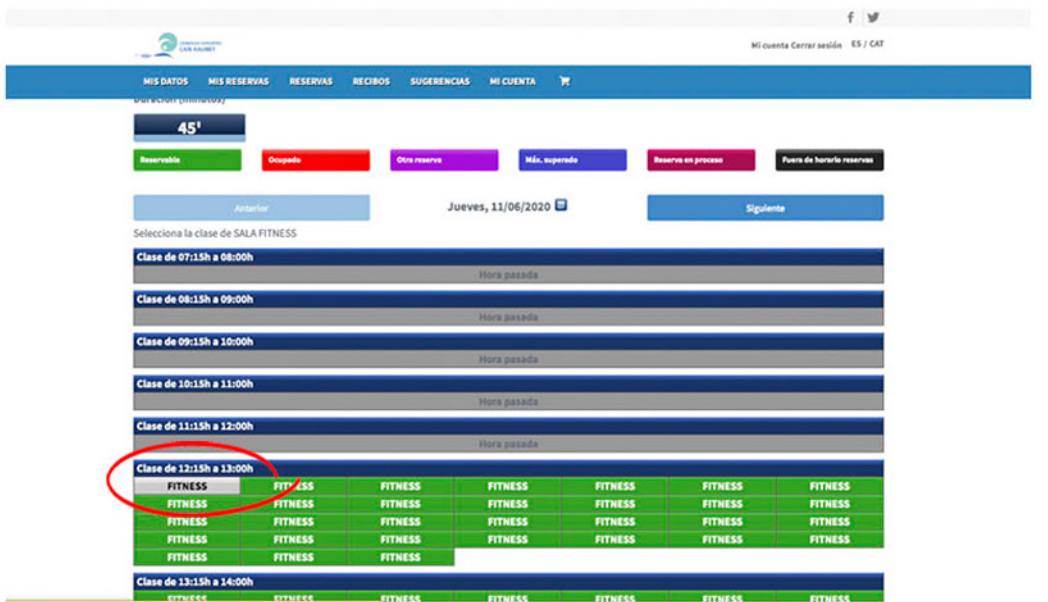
f

COMPLEJO DEPORTIVO CAN XAUBET

Mi cuenta Cerrar sesión ES / CAT

MIS DATOS MIS RESERVAS RESERVAS RECIBOS SUGERENCIAS MI CUENTA

Duración (minutos)

45'

Reservable Ocupado Otra reserva Máx. superado Reserva en proceso Fuera de horario reservas

Anterior

Jueves, 11/06/2020

Siguiente

Selecciona la clase de SALA FITNESS

Clase de 07:15h a 08:00h

Hora pasada

Clase de 08:15h a 09:00h

Hora pasada

Clase de 09:15h a 10:00h

Hora pasada

Clase de 10:15h a 11:00h

Hora pasada

Clase de 11:15h a 12:00h

Hora pasada

Clase de 12:15h a 13:00h

| FITNESS | FITNESS | FITNESS | FITNESS | FITNESS | FITNESS | FITNESS |
|---|---|---|---|---|---|---|
| FITNESS | FITNESS | FITNESS | FITNESS | FITNESS | FITNESS | FITNESS |
| FITNESS | FITNESS | FITNESS | FITNESS | FITNESS | FITNESS | FITNESS |
| FITNESS | FITNESS | FITNESS | FITNESS | FITNESS | FITNESS | FITNESS |
| FITNESS | FITNESS | FITNESS | | | | |

Clase de 13:15h a 14:00h

FITNESS FITNESS FITNESS FITNESS FITNESS FITNESS FITNESS